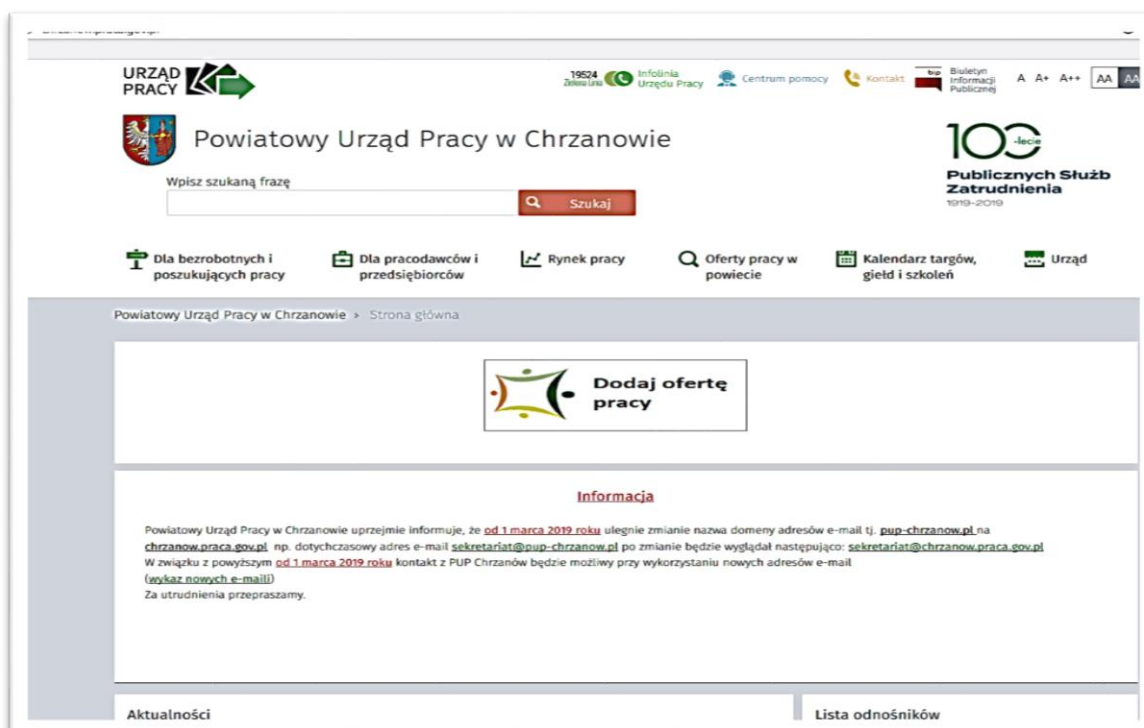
URZĄD PRACY

19524 Zielona Linia Infolinia Urzędu Pracy Centrum pomocy Kontakt bip Biuletyn Informacji Publicznej A A+ A++ AA AA

Powiatowy Urząd Pracy w Chrzanowie

100-lecie Publicznych Służb Zatrudnienia 1919-2019

Wpisz szukaną frazę

Szukaj

Dla bezrobotnych i poszukujących pracy
Dla pracodawców i przedsiębiorców
Rynek pracy
Oferty pracy w powiecie
Kalendarz targów, giełd i szkoleń
Urząd

Powiatowy Urząd Pracy w Chrzanowie > Strona główna

Dodaj ofertę pracy

Informacja

Powiatowy Urząd Pracy w Chrzanowie uprzejmie informuje, że od 1 marca 2019 roku ulegnie zmianie nazwa domeny adresów e-mail tj. pup-chrzanow.pl na chrzanow.praca.gov.pl np. dotychczasowy adres e-mail sekretariat@pup-chrzanow.pl po zmianie będzie wyglądał następująco: sekretariat@chrzanow.praca.gov.pl
W związku z powyższym od 1 marca 2019 roku kontakt z PUP Chrzanów będzie możliwy przy wykorzystaniu nowych adresów e-mail (wykaz nowych e-maili)
Za utrudnienia przepraszamy.

Aktualności

Lista odnośników